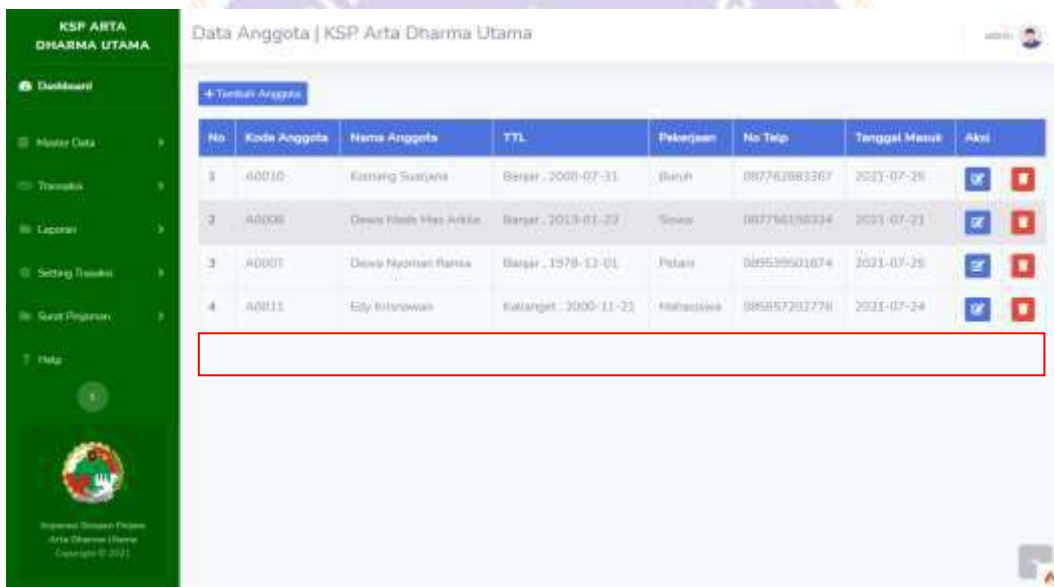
KSP ARTA DHARMA UTAMA

Dashboard

Master Data

Transaksi

Laporan

Setting Transaksi

Surat Pinjaman

Help

Koperasi Simpan Pinjam Arta Dharma Utama Copyright © 2021

Data Anggota | KSP Arta Dharma Utama

admin

+ Tambah Anggota

| No | Kode Anggota | Nama Anggota | TTL | Pekerjaan | No Telp | Tanggal Masuk | Aksi |
|---|---|---|---|---|---|---|---|
| 1 | A0010 | Komang Suarjana | Banjar , 2000-07-31 | Buruh | 087762883367 | 2021-07-25 | |
| 2 | A0008 | Dewa Made Mas Arkita | Banjar , 2013-01-23 | Siswa | 087756158334 | 2021-07-21 | |
| 3 | A0007 | Dewa Nyoman Ramia | Banjar , 1978-12-01 | Petani | 085535501674 | 2021-07-25 | |
| 4 | A0011 | Edy Krisnawan | Kalianget , 2000-11-21 | Mahasiswa | 085857202776 | 2021-07-24 | |